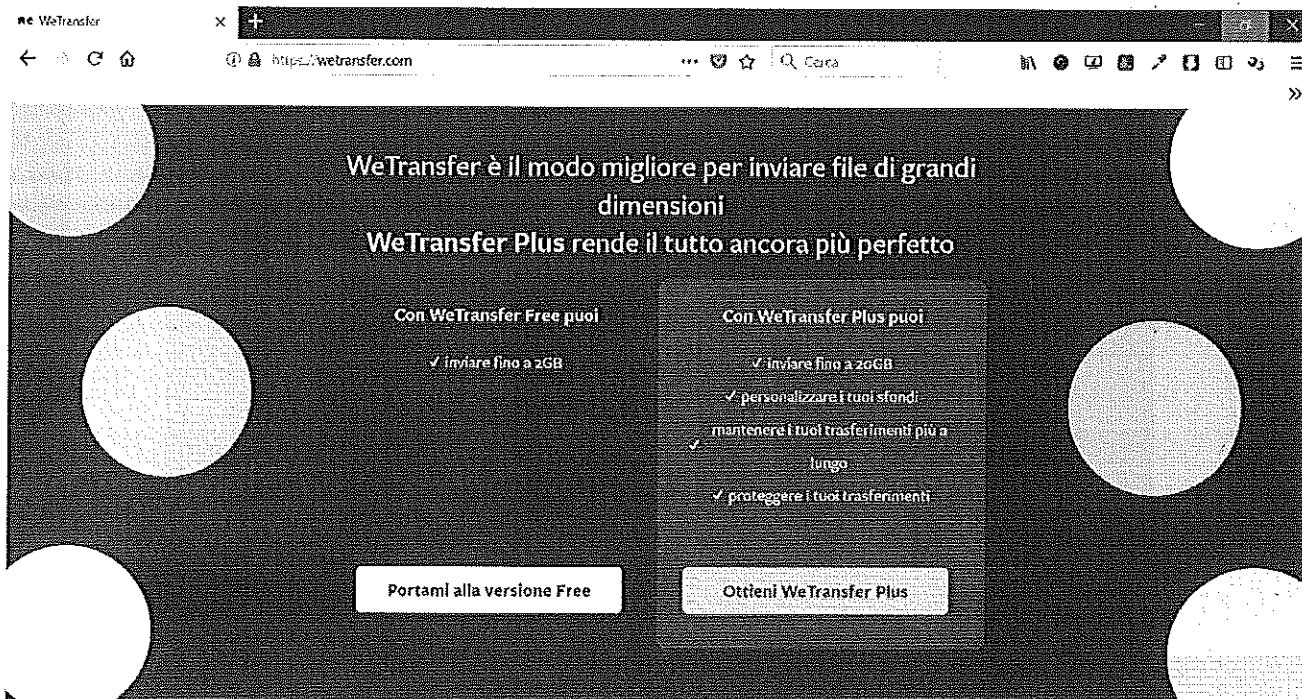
we WeTransfer ×

https://wetransfer.com ··· Cerca

WeTransfer è il modo migliore per inviare file di grandi dimensioni
WeTransfer Plus rende il tutto ancora più perfetto

Con WeTransfer Free puoi

✓ inviare fino a 2GB

Con WeTransfer Plus puoi

✓ inviare fino a 20GB

✓ personalizzare i tuoi sfondi

✓ mantenere i tuoi trasferimenti più a lungo

✓ proteggere i tuoi trasferimenti

Portami alla versione Free

Ottieni WeTransfer Plus